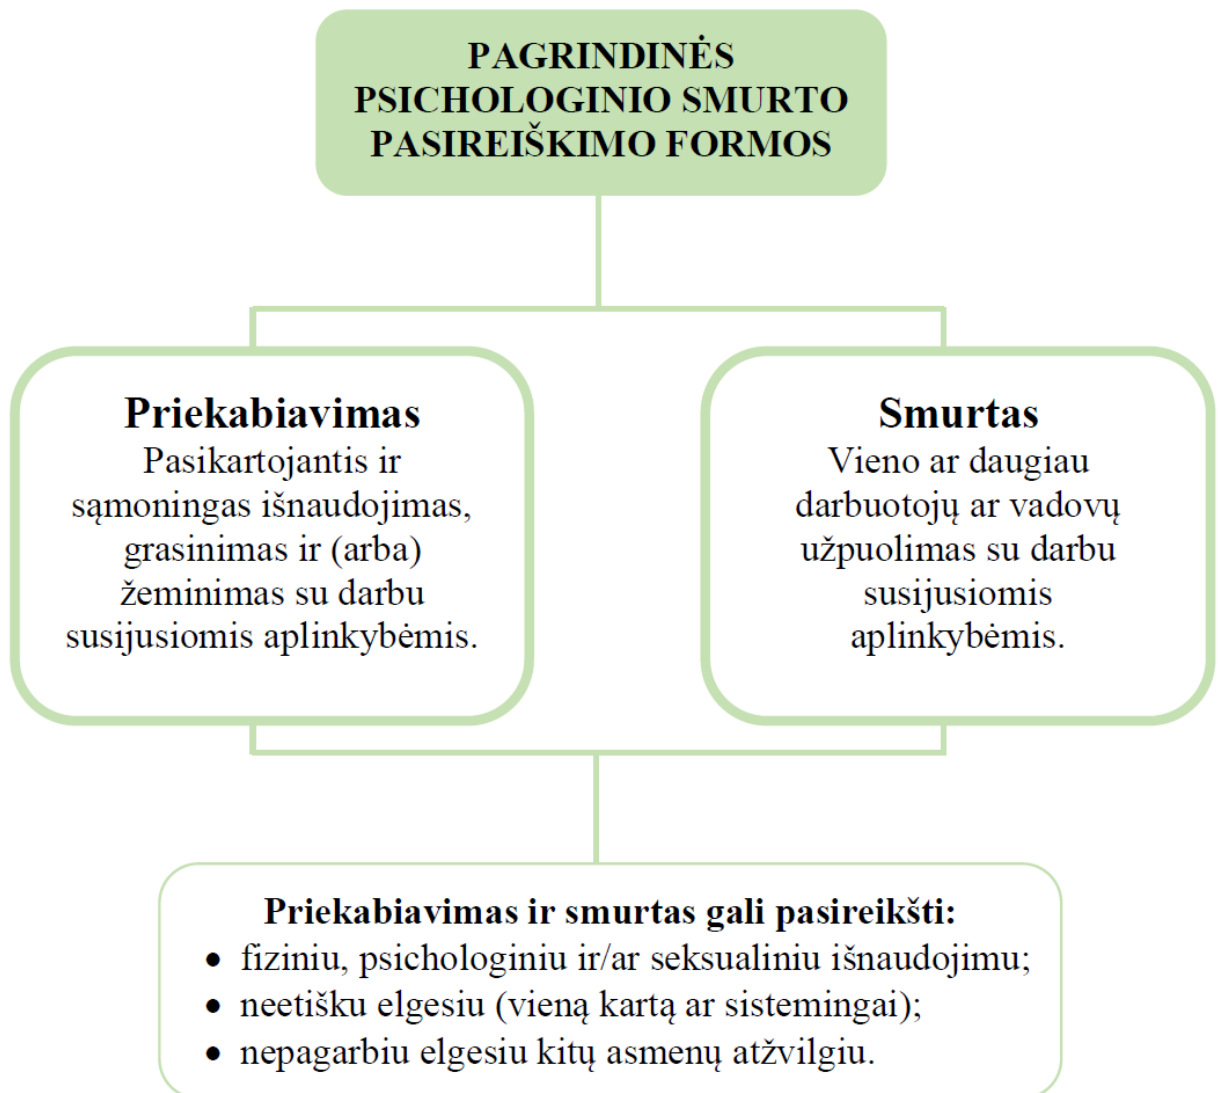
PAGRINDINĖS PSICHOLOGINIO SMURTO PASIREIŠKIMO FORMOS

**Priekabiavimas**
Pasikartojantis ir sąmoningas išnaudojimas, grasinimas ir (arba) žeminimas su darbu susijusiomis aplinkybėmis.

**Smurtas**
Vieno ar daugiau darbuotojų ar vadovų užpuolimas su darbu susijusiomis aplinkybėmis.

**Priekabiavimas ir smurtas gali pasireikšti:**
- fiziniu, psichologiniu ir/ar seksualiniu išnaudojimu;
- neetišku elgesiu (vieną kartą ar sistemingai);
- nepagarbiu elgesiu kitų asmenų atžvilgiu.